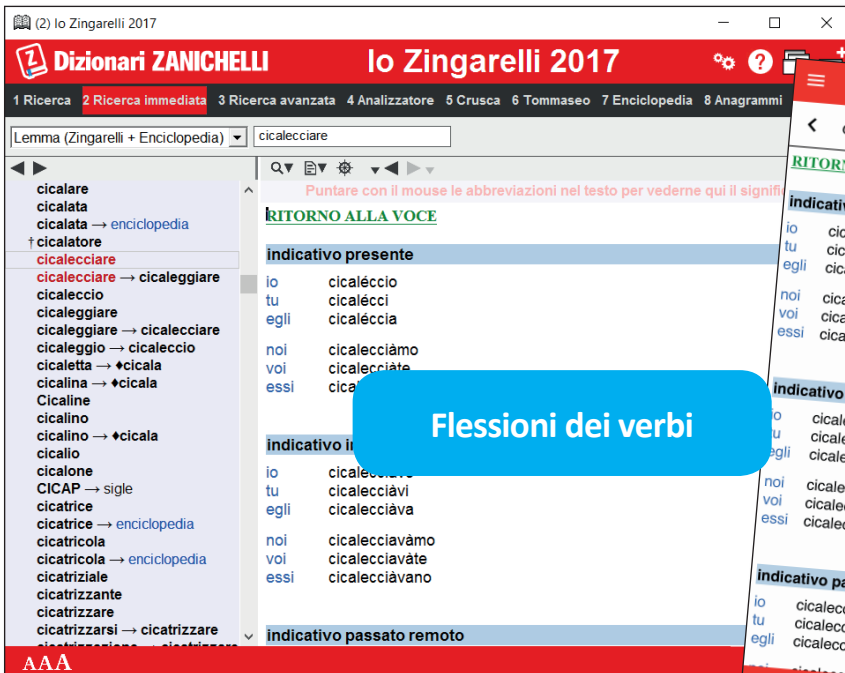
(2) lo Zingarelli 2017

Dizionari ZANICHELLI lo Zingarelli 2017

1 Ricerca 2 Ricerca immediata 3 Ricerca avanzata 4 Analizzatore 5 Crusca 6 Tommaseo 7 Enciclopedia 8 Anagrammi

Lemma (Zingarelli + Enciclopedia) cicalecciare

cicalare
cicalata
cicalata → enciclopedia
†cicalatore
cicalecciare
cicalecciare → cicaleggiare
cicaleccio
cicaleggiare
cicaleggiare → cicalecciare
cicaleggio → cicaleccio
cicaletta → ♦cicala
cicalina → ♦cicala
Cicaline
cicalino
cicalino → ♦cicala
cicalio
cicalone
CICAP → sigle
cicatrice
cicatrice → enciclopedia
cicatricola
cicatricola → enciclopedia
cicatriziale
cicatrizzante
cicatrizzare
cicatrizzarsi → cicatrizzare

Puntare con il mouse le abbreviazioni nel testo per vederne qui il signifi

RITORNO ALLA VOCE

indicativo presente

io cicaléccio
tu cicalécci
egli cicaléccia

noi cicaleccìàmo
voi cicaleccìàte
essi cical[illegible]

Flessioni dei verbi

indicativo im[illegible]

io cicalecciàvo
tu cicalecciàvi
egli cicalecciàva

noi cicalecciavàmo
voi cicalecciavàte
essi cicalecciàvano

indicativo passato remoto

AAA

RITORN
indicativ
io cic
tu cic
egli cic
noi cica
voi cica
essi cica
indicativo
io cicale
tu cicale
egli cicale
noi cicale
voi cicalec
essi cicalec
indicativo pa
io cicalec
tu cicalec
egli cicalec